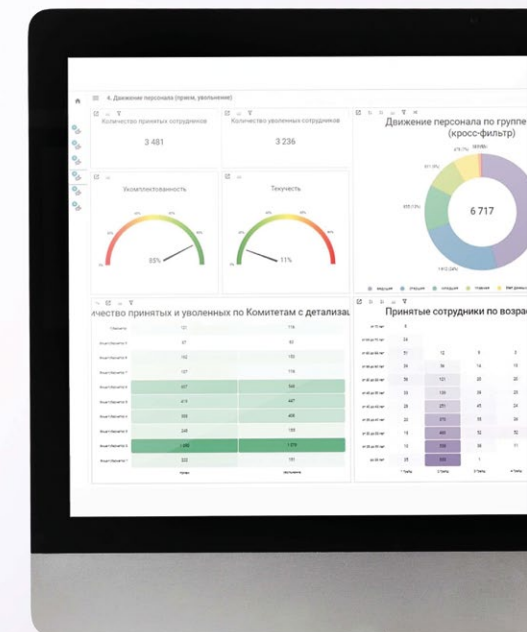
4. Движение персонала (прием, увольнение)

Количество принятых сотрудников

3 481

Количество уволенных сотрудников

3 236

Движение персонала по группе (кросс-фильтр)

6 717

Укомплектованность

85%

Текучесть

11%

...чество принятых и уволенных по Комитетам с детализац...

Принятые сотрудники по возрас...